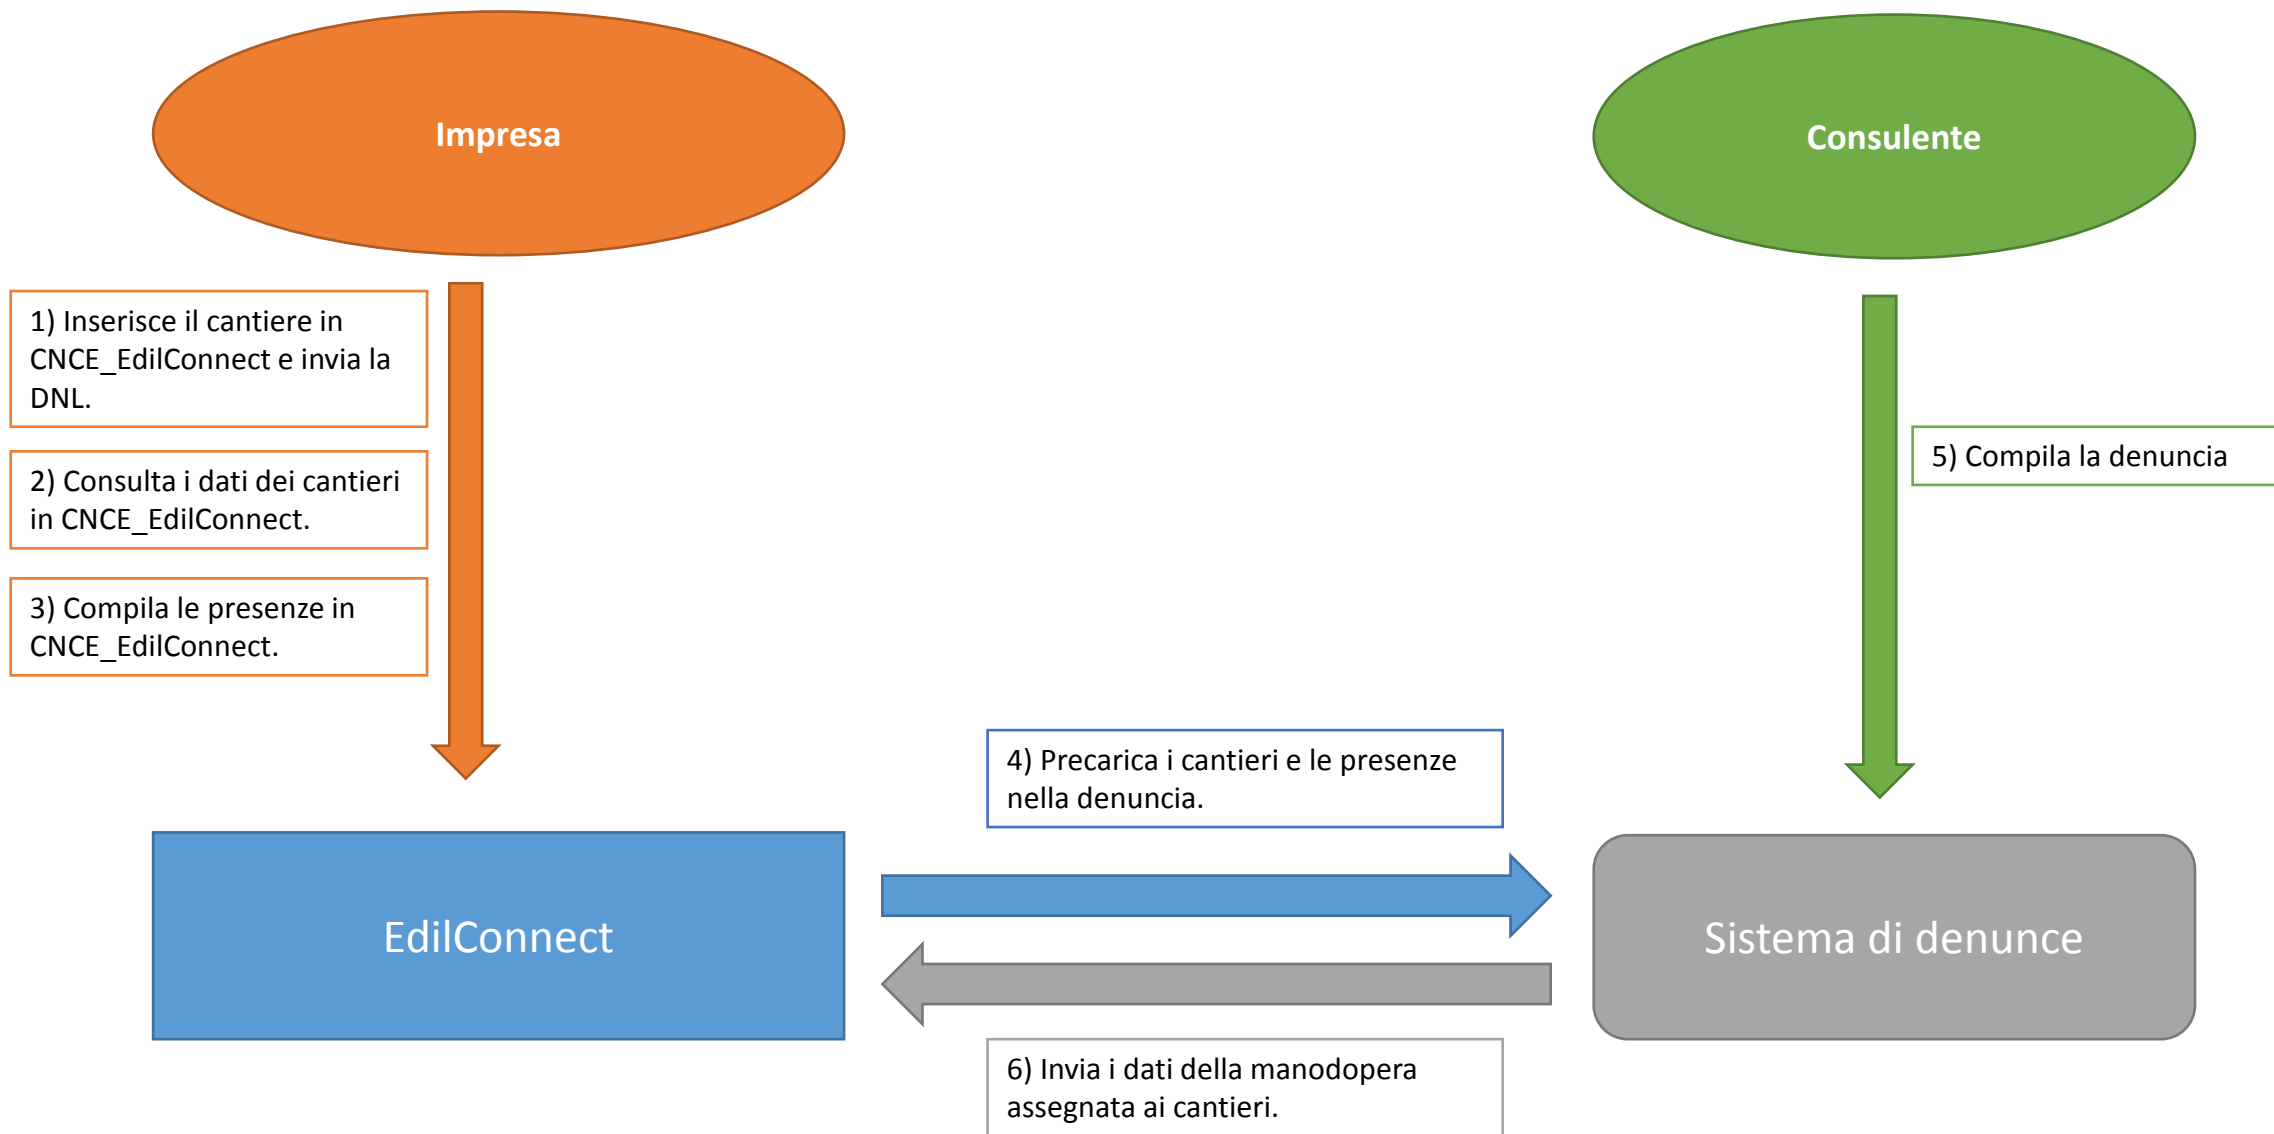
Impresa

Consulente

1) Inserisce il cantiere in CNCE_EdilConnect e invia la DNL.

2) Consulta i dati dei cantieri in CNCE_EdilConnect.

3) Compila le presenze in CNCE_EdilConnect.

5) Compila la denuncia

4) Precarica i cantieri e le presenze nella denuncia.

EdilConnect

Sistema di denunce

6) Invia i dati della manodopera assegnata ai cantieri.